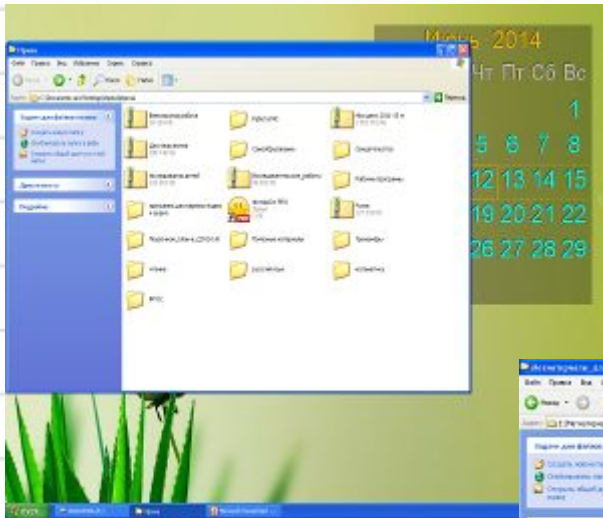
Июнь 2014
Чт Пт Сб Вс
1
5 6 7 8
12 13 14 15
19 20 21 22
26 27 28 29

Уроки
Файл Правка Вид Избранное Сервис Справка
Назад
Поиск Папки
Адрес
Переход
Задачи для файлов и папок
Другие места
Подробно
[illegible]
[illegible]
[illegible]
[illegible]
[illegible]
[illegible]
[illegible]
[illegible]
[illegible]
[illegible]
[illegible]
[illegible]
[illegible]
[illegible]
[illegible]
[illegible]
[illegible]
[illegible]

Интерактивн...
Файл Правка Вид
Назад
Задачи для файлов
Создать новую
Опубликовать
Открыть общий доступ к этой папке

пуск
Уроки